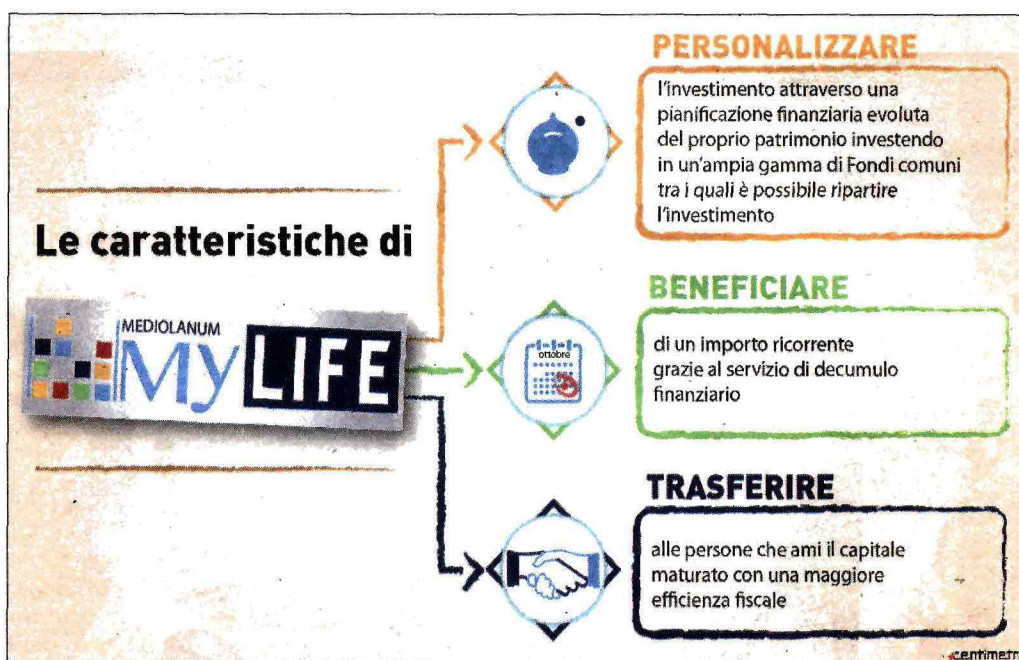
Le caratteristiche di

MEDIOLANUM MyLIFE

PERSONALIZZARE

l'investimento attraverso una pianificazione finanziaria evoluta del proprio patrimonio investendo in un'ampia gamma di Fondi comuni tra i quali è possibile ripartire l'investimento

BENEFICIARE

ottobre

di un importo ricorrente grazie al servizio di decumulo finanziario

TRASFERIRE

alle persone che ami il capitale maturato con una maggiore efficienza fiscale

centimetr